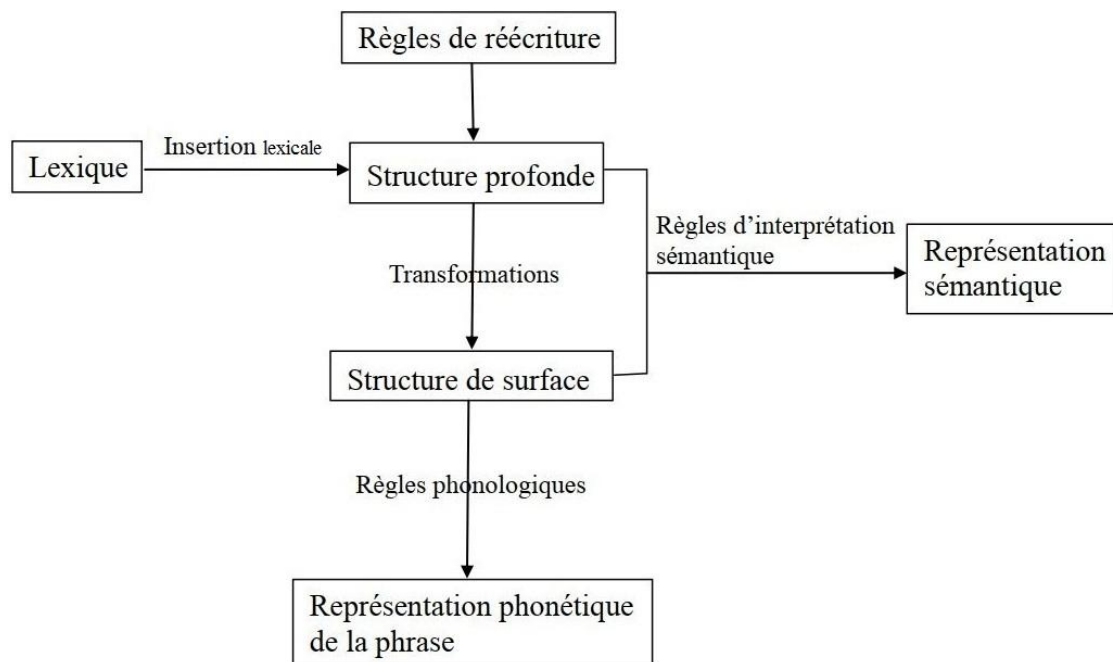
Règles de réécriture

Lexique

Insertion lexicale

Structure profonde

Règles d'interprétation sémantique

Représentation sémantique

Transformations

Structure de surface

Règles phonologiques

Représentation phonétique de la phrase